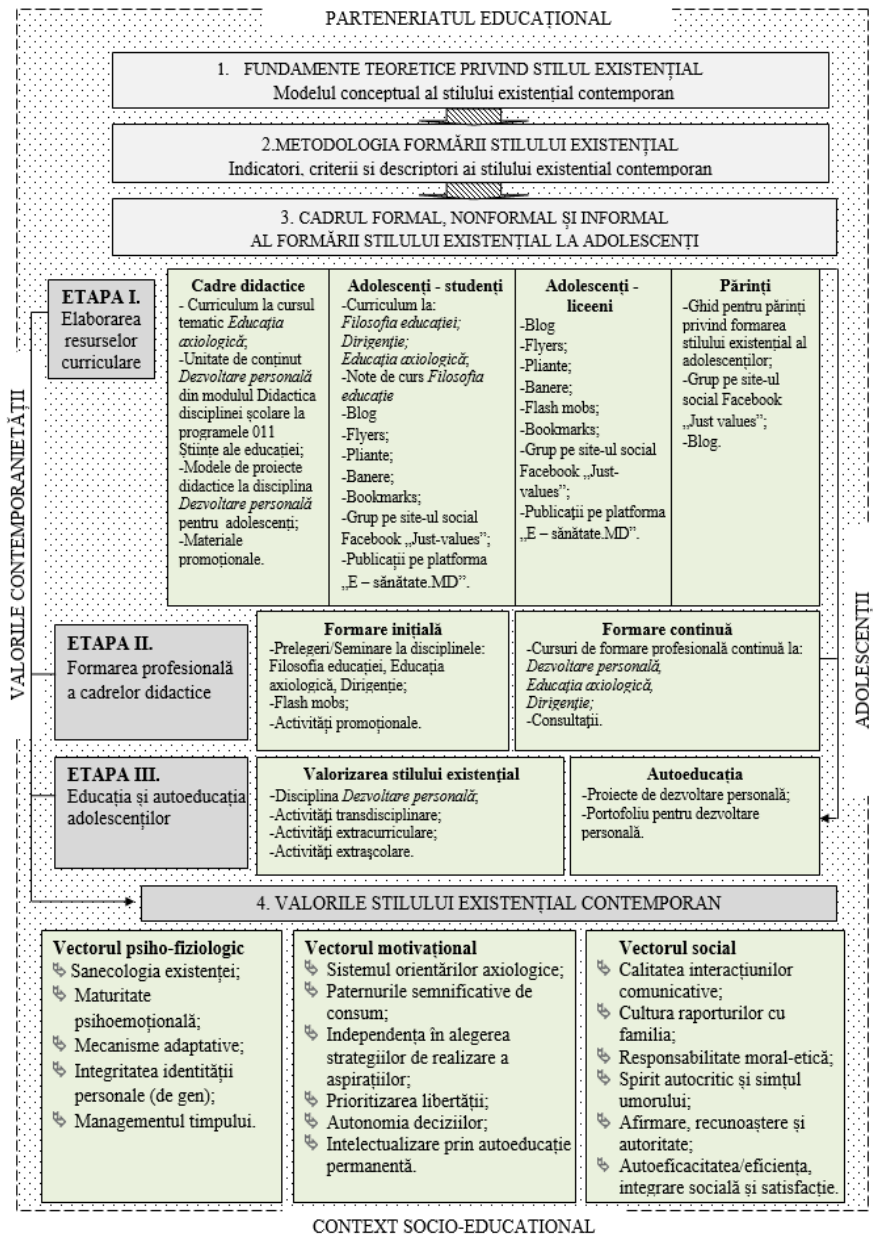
PARTENERIATUL EDUCAȚIONAL

1. FUNDAMENTE TEORETICE PRIVIND STILUL EXISTENȚIAL
Modelul conceptual al stilului existențial contemporan

2.METODOLOGIA FORMĂRII STILULUI EXISTENȚIAL
Indicatori, criterii si descriptori ai stilului existential contemporan

3. CADRUL FORMAL, NONFORMAL ȘI INFORMAL
AL FORMĂRII STILULUI EXISTENȚIAL LA ADOLESCENȚI

VALORILE CONTEMPORANIETĂȚII

ADOLESCENȚII

ETAPA I. Elaborarea resurselor curriculare

| Cadre didactice | Adolescenți - studenți | Adolescenți - liceeni | Părinți |
|---|---|---|---|
| - Curriculum la cursul tematic *Educația axiologică*; -Unitate de conținut *Dezvoltare personală* din modulul Didactica disciplinei școlare la programele 011 Științe ale educației; -Modele de proiecte didactice la disciplina *Dezvoltare personală* pentru adolescenți; -Materiale promoționale. | -Curriculum la: *Filosofia educației; Dirigenție; Educația axiologică*; -Note de curs *Filosofia educație* -Blog -Flyers; -Pliante; -Banere; -Bookmarks; -Grup pe site-ul social Facebook „Just-values”; -Publicații pe platforma „E – sănătate.MD”. | -Blog -Flyers; -Pliante; -Banere; -Flash mobs; -Bookmarks; -Grup pe site-ul social Facebook „Just-values”; -Publicații pe platforma „E – sănătate.MD”. | -Ghid pentru părinți privind formarea stilului existențial al adolescenților; -Grup pe site-ul social Facebook „Just values”; -Blog. |

ETAPA II. Formarea profesională a cadrelor didactice

| Formare inițială | Formare continuă |
|---|---|
| -Prelegeri/Seminare la disciplinele: Filosofia educației, Educația axiologică, Dirigenție; -Flash mobs; -Activități promoționale. | -Cursuri de formare profesională continuă la: *Dezvoltare personală, Educația axiologică, Dirigenție;* -Consultații. |

ETAPA III. Educația și autoeducația adolescenților

| Valorizarea stilului existențial | Autoeducația |
|---|---|
| -Disciplina *Dezvoltare personală;* -Activități transdisciplinare; -Activități extracurriculare; -Activități extrașcolare. | -Proiecte de dezvoltare personală; -Portofoliu pentru dezvoltare personală. |

4. VALORILE STILULUI EXISTENȚIAL CONTEMPORAN

Vectorul psiho-fiziologic
- Sanecologia existenței;
- Maturitate psihoemoțională;
- Mecanisme adaptative;
- Integritatea identității personale (de gen);
- Managementul timpului.

Vectorul motivațional
- Sistemul orientărilor axiologice;
- Paternurile semnificative de consum;
- Independența în alegerea strategiilor de realizare a aspirațiilor;
- Prioritizarea libertății;
- Autonomia deciziilor;
- Intelectualizare prin autoeducație permanentă.

Vectorul social
- Calitatea interacțiunilor comunicative;
- Cultura raporturilor cu familia;
- Responsabilitate moral-etică;
- Spirit autocritic și simțul umorului;
- Afirmare, recunoaștere și autoritate;
- Autoeficacitatea/eficiența, integrare socială și satisfacție.

CONTEXT SOCIO-EDUCAȚIONAL